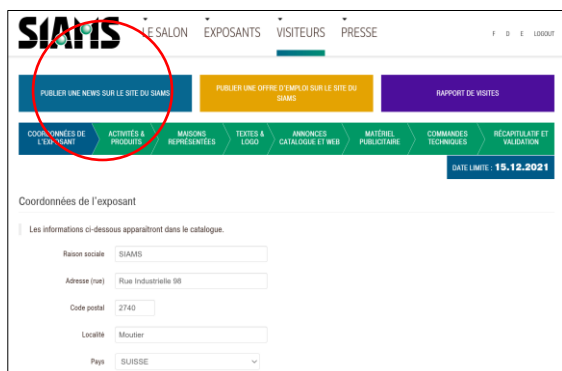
SIAMS

LE SALON EXPOSANTS VISITEURS PRESSE

F D E LOGOUT

PUBLIER UNE NEWS SUR LE SITE DU SIAMS

PUBLIER UNE OFFRE D'EMPLOI SUR LE SITE DU SIAMS

RAPPORT DE VISITES

COORDONNÉES DE L'EXPOSANT

ACTIVITÉS & PRODUITS

MAISONS REPRÉSENTÉES

TEXTES & LOGO

ANNONCES CATALOGUE ET WEB

MATÉRIEL PUBLICITAIRE

COMMANDES TECHNIQUES

RÉCAPITULATIF ET VALIDATION

DATE LIMITE : 15.12.2021

Coordonnées de l'exposant

Les informations ci-dessous apparaîtront dans le catalogue.

| | |
|---|---|
| Raison sociale | SIAMS |
| Adresse (rue) | Rue Industrielle 98 |
| Code postal | 2740 |
| Localité | Moutier |
| Pays | SUISSE |